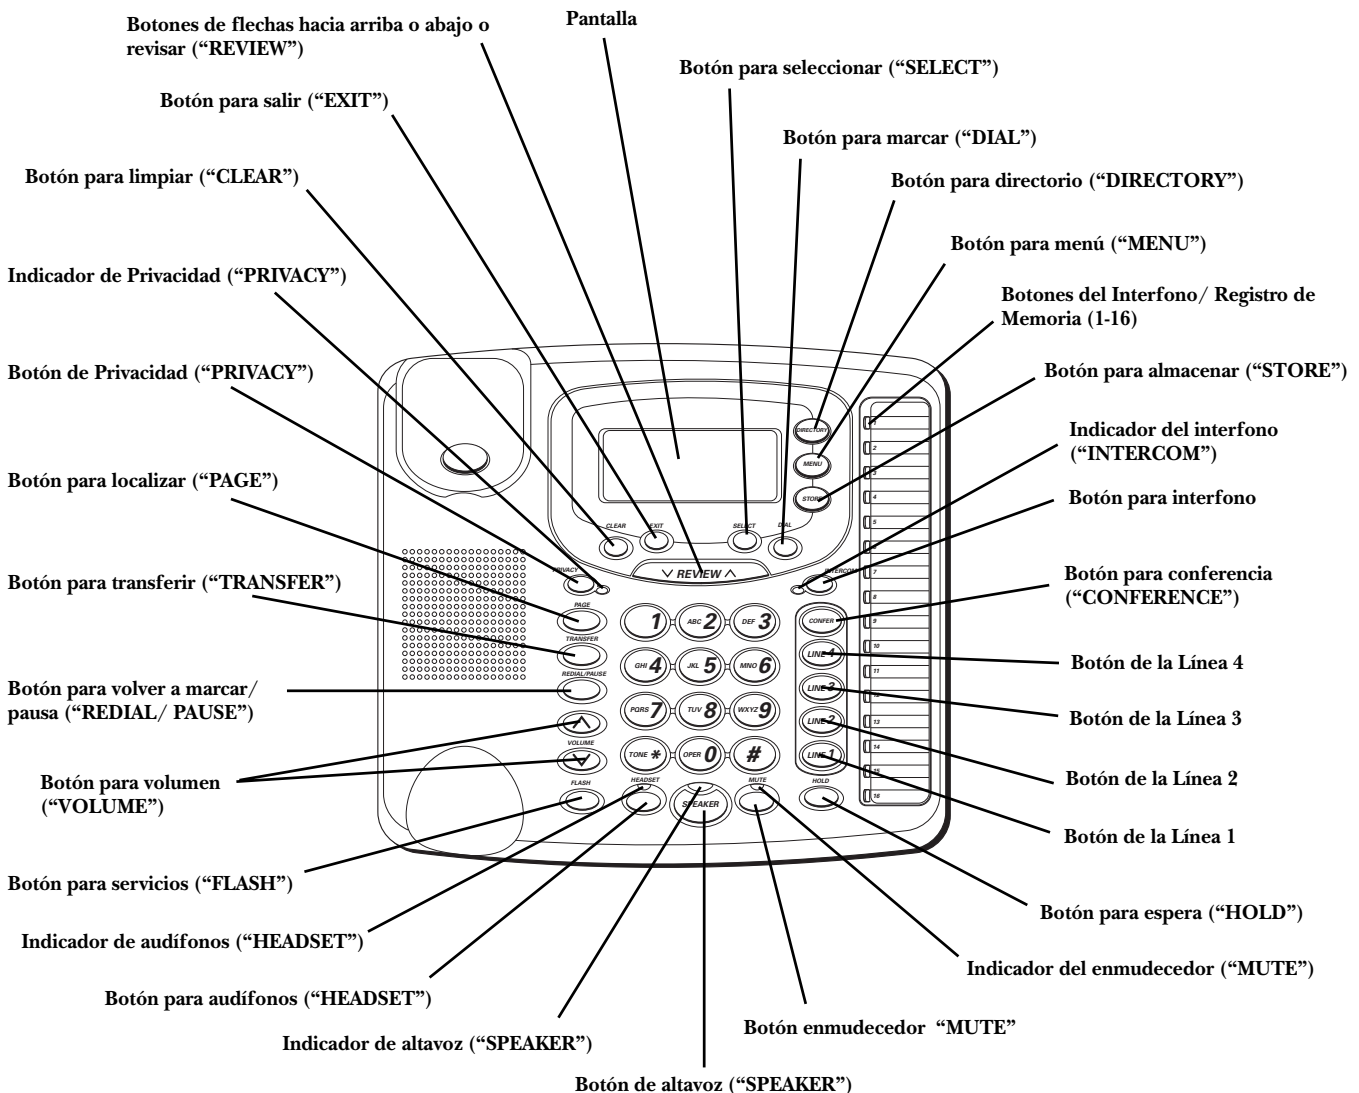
Botones de flechas hacia arriba o abajo o revisar (“REVIEW”)

Pantalla

Botón para seleccionar (“SELECT”)

Botón para salir (“EXIT”)

Botón para marcar (“DIAL”)

Botón para limpiar (“CLEAR”)

Botón para directorio (“DIRECTORY”)

Botón para menú (“MENU”)

Indicador de Privacidad (“PRIVACY”)

Botones del Interfono/ Registro de Memoria (1-16)

Botón de Privacidad (“PRIVACY”)

Botón para almacenar (“STORE”)

Indicador del interfono (“INTERCOM”)

Botón para localizar (“PAGE”)

Botón para interfono

Botón para transferir (“TRANSFER”)

Botón para conferencia (“CONFERENCE”)

Botón de la Línea 4

Botón para volver a marcar/ pausa (“REDIAL/ PAUSE”)

Botón de la Línea 3

Botón para volumen (“VOLUME”)

Botón de la Línea 2

Botón de la Línea 1

Botón para servicios (“FLASH”)

Botón para espera (“HOLD”)

Indicador de audífonos (“HEADSET”)

Indicador del enmudecedor (“MUTE”)

Botón para audífonos (“HEADSET”)

Botón enmudecedor “MUTE”

Indicador de altavoz (“SPEAKER”)

Botón de altavoz (“SPEAKER”)

DIRECTORY
MENU
STORE
CLEAR
EXIT
SELECT
DIAL
PRIVACY
REVIEW
INTERCOM
PAGE
TRANSFER
REDIAL/PAUSE
VOLUME
FLASH
HEADSET
SPEAKER
MUTE
HOLD
CONFER
LINE 4
LINE 3
LINE 2
LINE 1
1
ABC 2
DEF 3
GHI 4
JKL 5
MNO 6
PQRS 7
TUV 8
WXYZ 9
TONE *
OPER 0
#
1 2 3 4 5 6 7 8 9 10 11 12 13 14 15 16